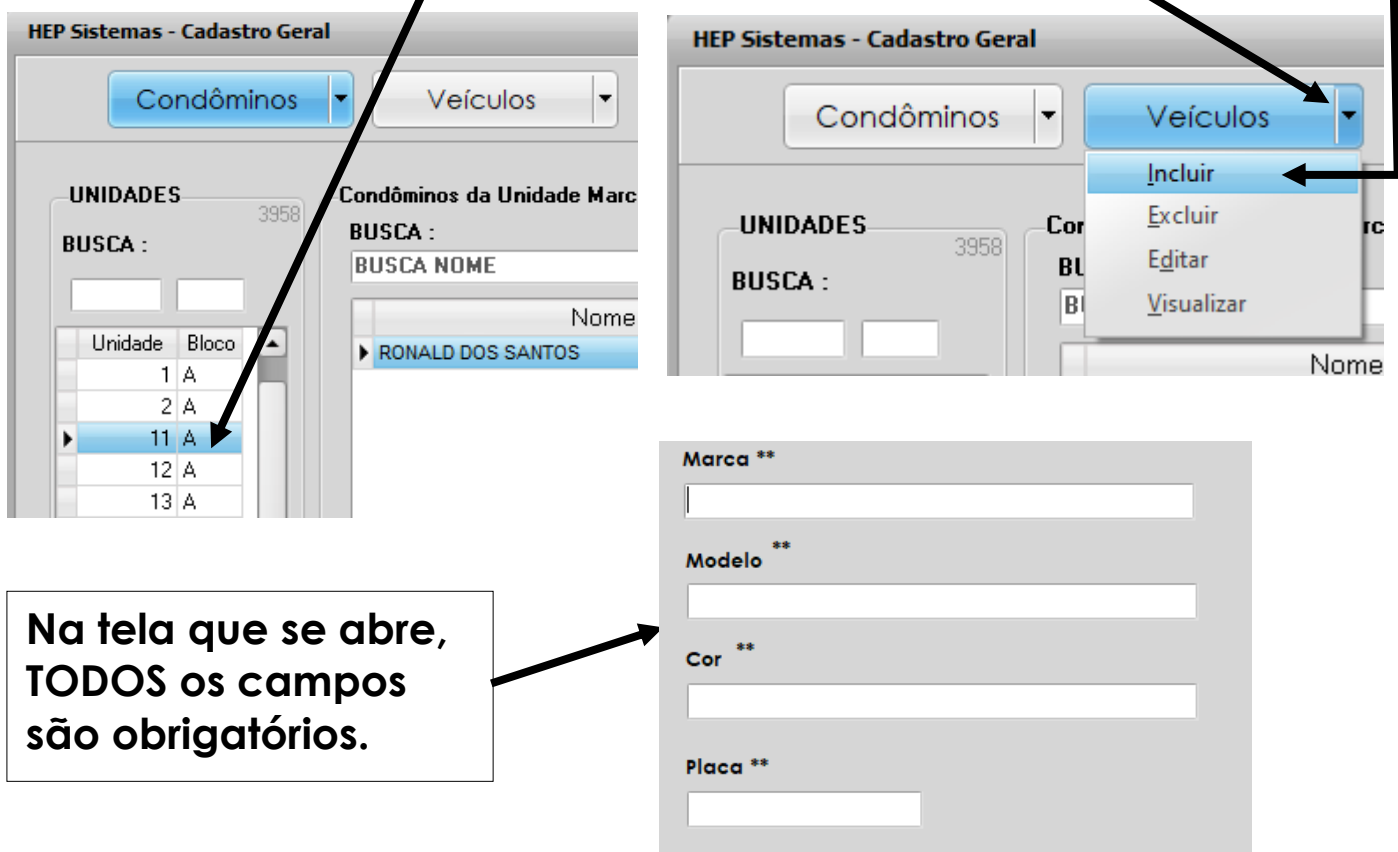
HEP Sistemas - Cadastro Geral

Condôminos | Veículos

UNIDADES 3958

BUSCA :

| Unidade | Bloco |
|---|---|
| 1 | A |
| 2 | A |
| 11 | A |
| 12 | A |
| 13 | A |

Condôminos da Unidade Marc

BUSCA :

BUSCA NOME

Nome

RONALD DOS SANTOS

HEP Sistemas - Cadastro Geral

Condôminos | Veículos

Incluir
Excluir
Editar
Visualizar

UNIDADES 3958

BUSCA :

Cor

BU

BI

rc

Nome

Marca **

Modelo **

Cor **

Placa **

Na tela que se abre, TODOS os campos são obrigatórios.